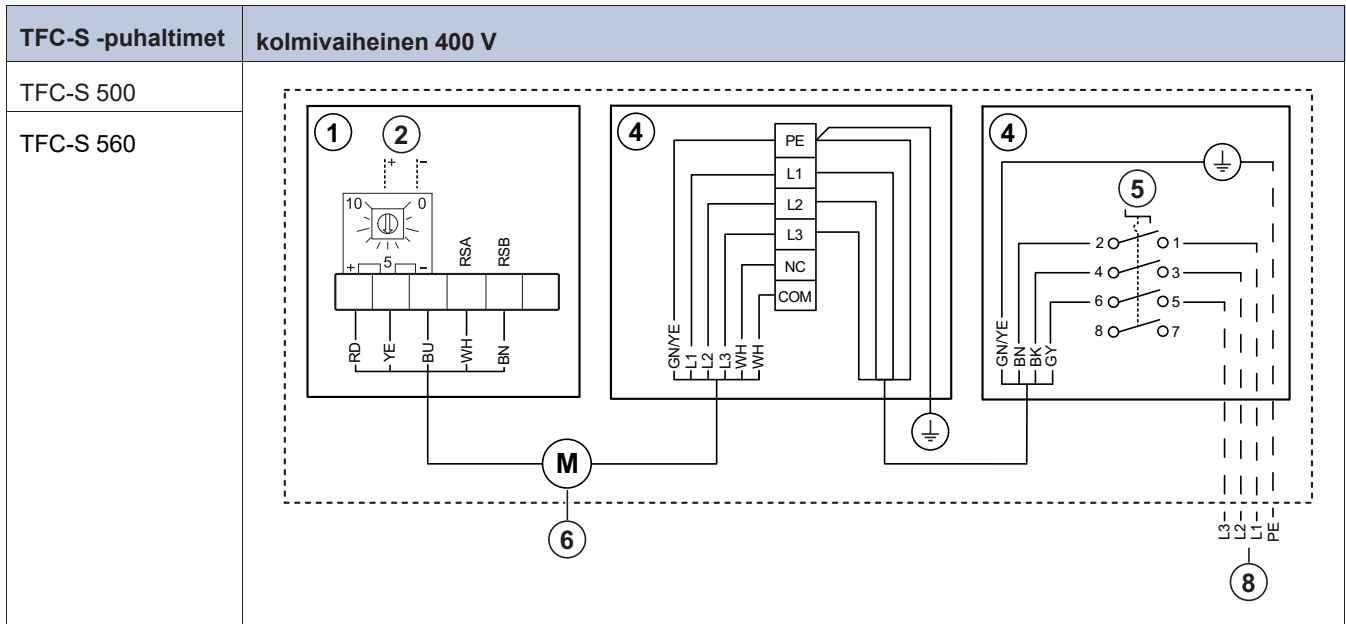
| TFC-S -puhaltimet | kolmivaiheinen 400 V |
|---|---|
| TFC-S 500 | |
| TFC-S 560 | |

1 2 + – 10 0 5 + – RSA RSB RD YE BU WH BN

4 PE L1 L2 L3 NC COM GN/YE L1 L2 L3 WH WH

4 5 2 1 4 3 6 5 8 7 GN/YE BN BK GY

M 6

L3 L2 L1 PE 8